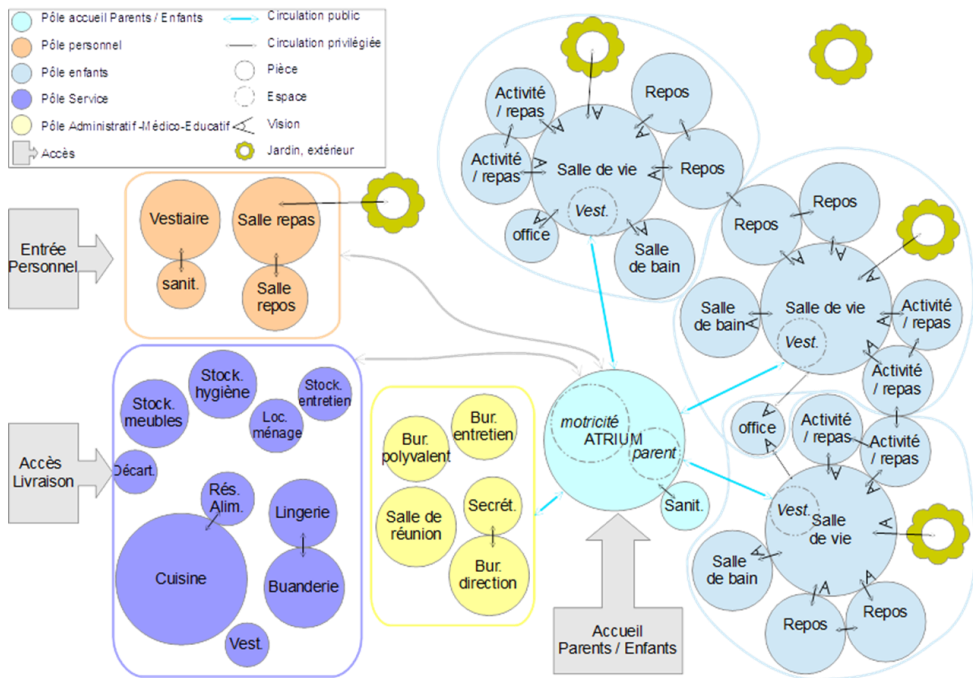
Pôle accueil Parents / Enfants
Pôle personnel
Pôle enfants
Pôle Service
Pôle Administratif -Médico-Educatif
Accès
Circulation public
Circulation privilégiée
Pièce
Espace
Vision
Jardin, extérieur

Entrée Personnel
Vestiaire
Salle repas
sanit.
Salle repos

Accès Livraison
Stock. meubles
Stock. hygiène
Stock. entretien
Loc. ménage
Décart.
Rés. Alim.
Lingerie
Cuisine
Buanderie
Vest.

Bur. polyvalent
Bur. entretien
Salle de réunion
Secrét.
Bur. direction

motricité
ATRIUM
parent
Sanit.
Accueil Parents / Enfants

Activité / repas
Repos
Activité / repas
Salle de vie
Repos
Vest.
office
Salle de bain

Repos
Repos
Salle de bain
Salle de vie
Activité / repas
Vest.
Activité / repas

office
Activité / repas
Activité / repas
Vest.
Salle de vie
Salle de bain
Repos
Repos